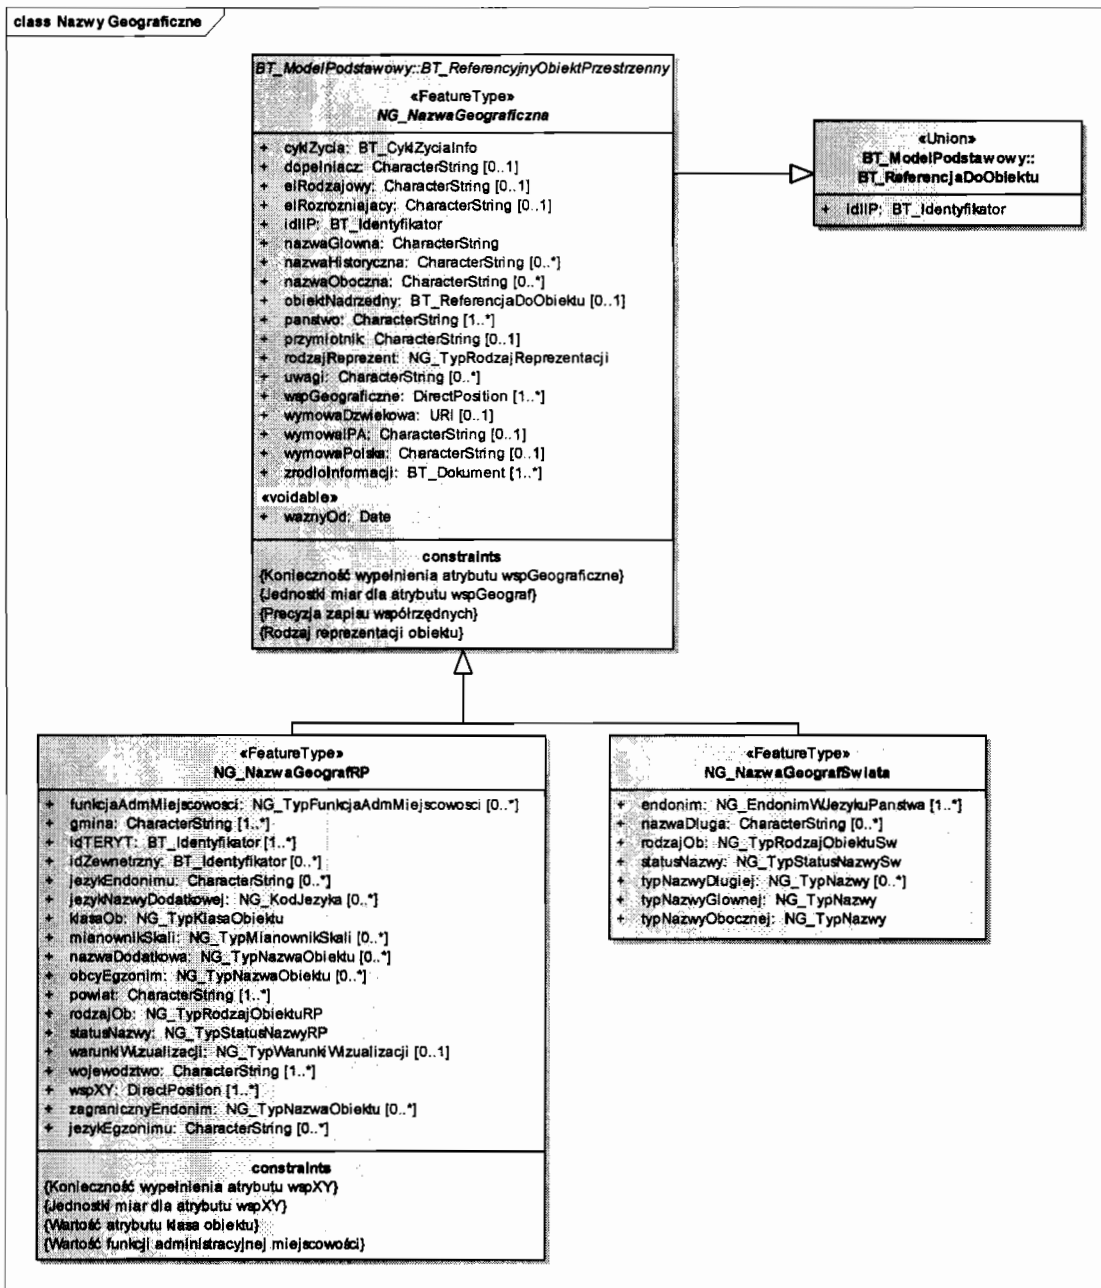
class Nazwy Geograficzne

BT_ModelPodstawowy::BT_ReferencyjnyObiektPrzestrzenny

«FeatureType»
NG_NazwaGeograficzna

+ cyklZycia: BT_CyklZyciaInfo
+ dopelniacz: CharacterString [0..1]
+ elRodzajowy: CharacterString [0..1]
+ elRozrozniajacy: CharacterString [0..1]
+ idIIP: BT_Identyfikator
+ nazwaGlowna: CharacterString
+ nazwaHistoryczna: CharacterString [0..*]
+ nazwaOboczna: CharacterString [0..*]
+ obiektNadrzedny: BT_ReferencjaDoObiektu [0..1]
+ panstwo: CharacterString [1..*]
+ przymiotnik: CharacterString [0..1]
+ rodzajReprezent: NG_TypRodzajReprezentacji
+ uwagi: CharacterString [0..*]
+ wspGeograficzne: DirectPosition [1..*]
+ wymowaDzwiekowa: URI [0..1]
+ wymowaIPA: CharacterString [0..1]
+ wymowaPolska: CharacterString [0..1]
+ zrodloInformacji: BT_Dokument [1..*]
«voidable»
+ waznyOd: Date

constraints
{Konieczność wypełnienia atrybutu wspGeograficzne}
{Jednostki miar dla atrybutu wspGeograf}
{Precyzja zapisu współrzędnych}
{Rodzaj reprezentacji obiektu}

«Union»
BT_ModelPodstawowy::
BT_ReferencjaDoObiektu

+ idIIP: BT_Identyfikator

«FeatureType»
NG_NazwaGeografRP

+ funkcjaAdmMiejscowosci: NG_TypFunkcjaAdmMiejscowosci [0..*]
+ gmina: CharacterString [1..*]
+ idTERYT: BT_Identyfikator [1..*]
+ idZewnetrzny: BT_Identyfikator [0..*]
+ jezykEndonimu: CharacterString [0..*]
+ jezykNazwyDodatkowej: NG_KodJezyka [0..*]
+ klasaOb: NG_TypKlasaObiektu
+ mianownikSkali: NG_TypMianownikSkali [0..*]
+ nazwaDodatkowa: NG_TypNazwaObiektu [0..*]
+ obcyEgzonim: NG_TypNazwaObiektu [0..*]
+ powiat: CharacterString [1..*]
+ rodzajOb: NG_TypRodzajObiektuRP
+ statusNazwy: NG_TypStatusNazwyRP
+ warunkiWizualizacji: NG_TypWarunkiWizualizacji [0..1]
+ wojewodztwo: CharacterString [1..*]
+ wspXY: DirectPosition [1..*]
+ zagranicznyEndonim: NG_TypNazwaObiektu [0..*]
+ jezykEgzonimu: CharacterString [0..*]

constraints
{Konieczność wypełnienia atrybutu wspXY}
{Jednostki miar dla atrybutu wspXY}
{Wartość atrybutu klasa obiektu}
{Wartość funkcji administracyjnej miejscowości}

«FeatureType»
NG_NazwaGeografSwiata

+ endonim: NG_EndonimWJezykuPanstwa [1..*]
+ nazwaDluga: CharacterString [0..*]
+ rodzajOb: NG_TypRodzajObiektuSw
+ statusNazwy: NG_TypStatusNazwySw
+ typNazwyDlugiej: NG_TypNazwy [0..*]
+ typNazwyGlownej: NG_TypNazwy
+ typNazwyObocznej: NG_TypNazwy